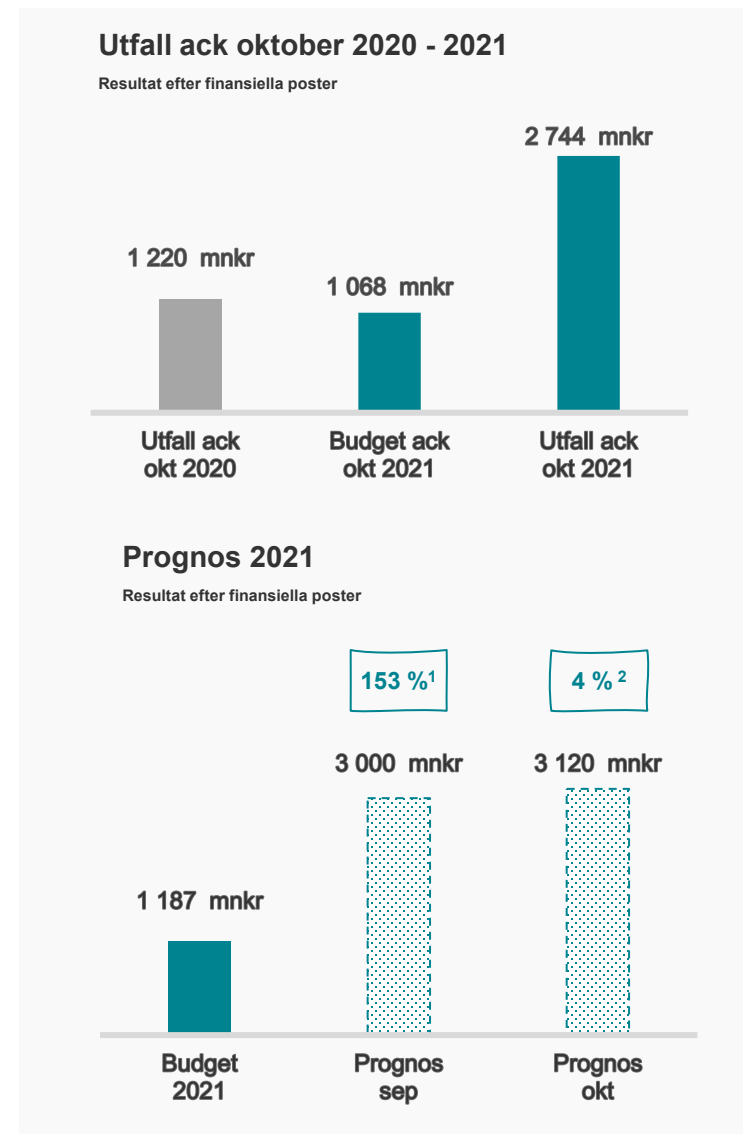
Utfall ack oktober 2020 - 2021

Resultat efter finansiella poster

1 220 mnkr

1 068 mnkr

2 744 mnkr

Utfall ack okt 2020

Budget ack okt 2021

Utfall ack okt 2021

Prognos 2021

Resultat efter finansiella poster

153 %$^1$

4 %$^2$

3 000 mnkr

3 120 mnkr

1 187 mnkr

Budget 2021

Prognos sep

Prognos okt